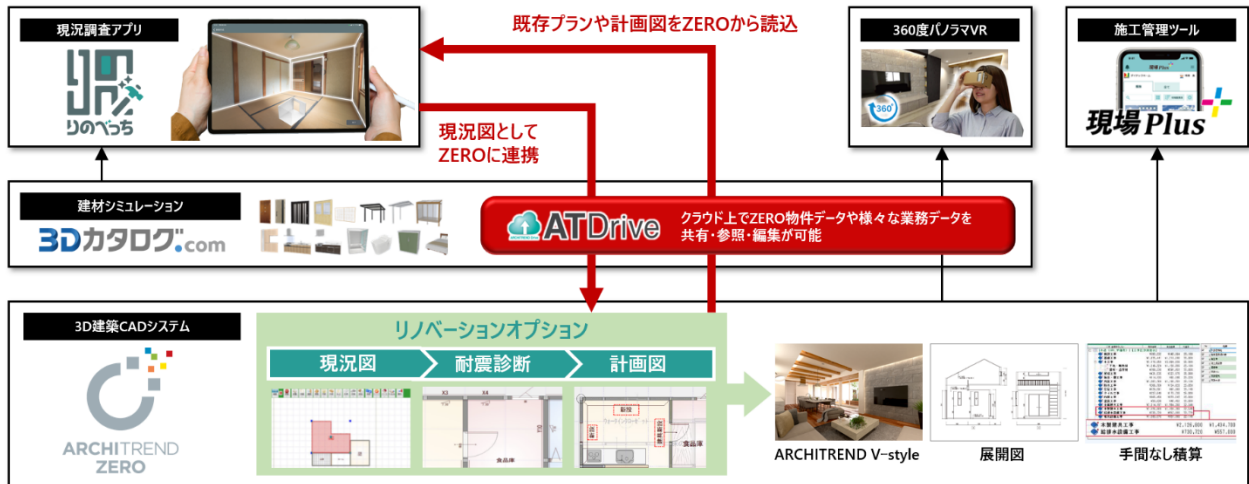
既存プランや計画図をZEROから読込

現況調査アプリ

りのべっち

現況図として
ZEROに連携

360度パノラマVR

360°

施工管理ツール

現場Plus

建材シミュレーション

3Dカタログ.com

ATDrive

クラウド上でZERO物件データや様々な業務データを共有・参照・編集が可能

3D建築CADシステム

ARCHITREND ZERO

リノベーションオプション

現況図

耐震診断

計画図

ARCHITREND V-style

展開図

手間なし積算